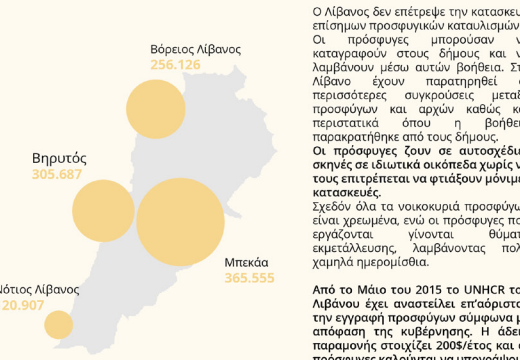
Βόρειος Λίβανος
256.126

Βηρυτός
305.687

Μπεκάα
365.555

Νότιος Λίβανος
20.907

Ο Λίβανος δεν επέτρεψε την κατασκε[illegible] επίσημων προσφυγικών καταυλισμών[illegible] Οι πρόσφυγες μπορούσαν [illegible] καταγράφουν στους δήμους και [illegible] λαμβάνουν μέσω αυτών βοήθεια. Στ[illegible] Λίβανο έχουν παρατηρηθεί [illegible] περισσότερες συγκρούσεις μεταξ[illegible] προσφύγων και αρχών καθώς κα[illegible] περιστατικά όπου η βοήθει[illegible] παρακρατήθηκε από τους δήμους.

Οι πρόσφυγες ζουν σε αυτοσχέδι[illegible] σκηνές σε ιδιωτικά οικόπεδα χωρίς ν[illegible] τους επιτρέπεται να φτιάξουν μόνιμ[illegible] κατασκευές.

Σχεδόν όλα τα νοικοκυριά προσφύγ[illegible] είναι χρεωμένα, ενώ οι πρόσφυγες πο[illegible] εργάζονται γίνονται θύματ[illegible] εκμετάλλευσης, λαμβάνοντας πολ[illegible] χαμηλά ημερομίσθια.

Από το Μάιο του 2015 το UNHCR το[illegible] Λιβάνου έχει αναστείλει επ'αόριστο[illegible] την εγγραφή προσφύγων σύμφωνα μ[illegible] απόφαση της κυβέρνησης. Η άδει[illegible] παραμονής στοιχίζει 200$/έτος και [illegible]